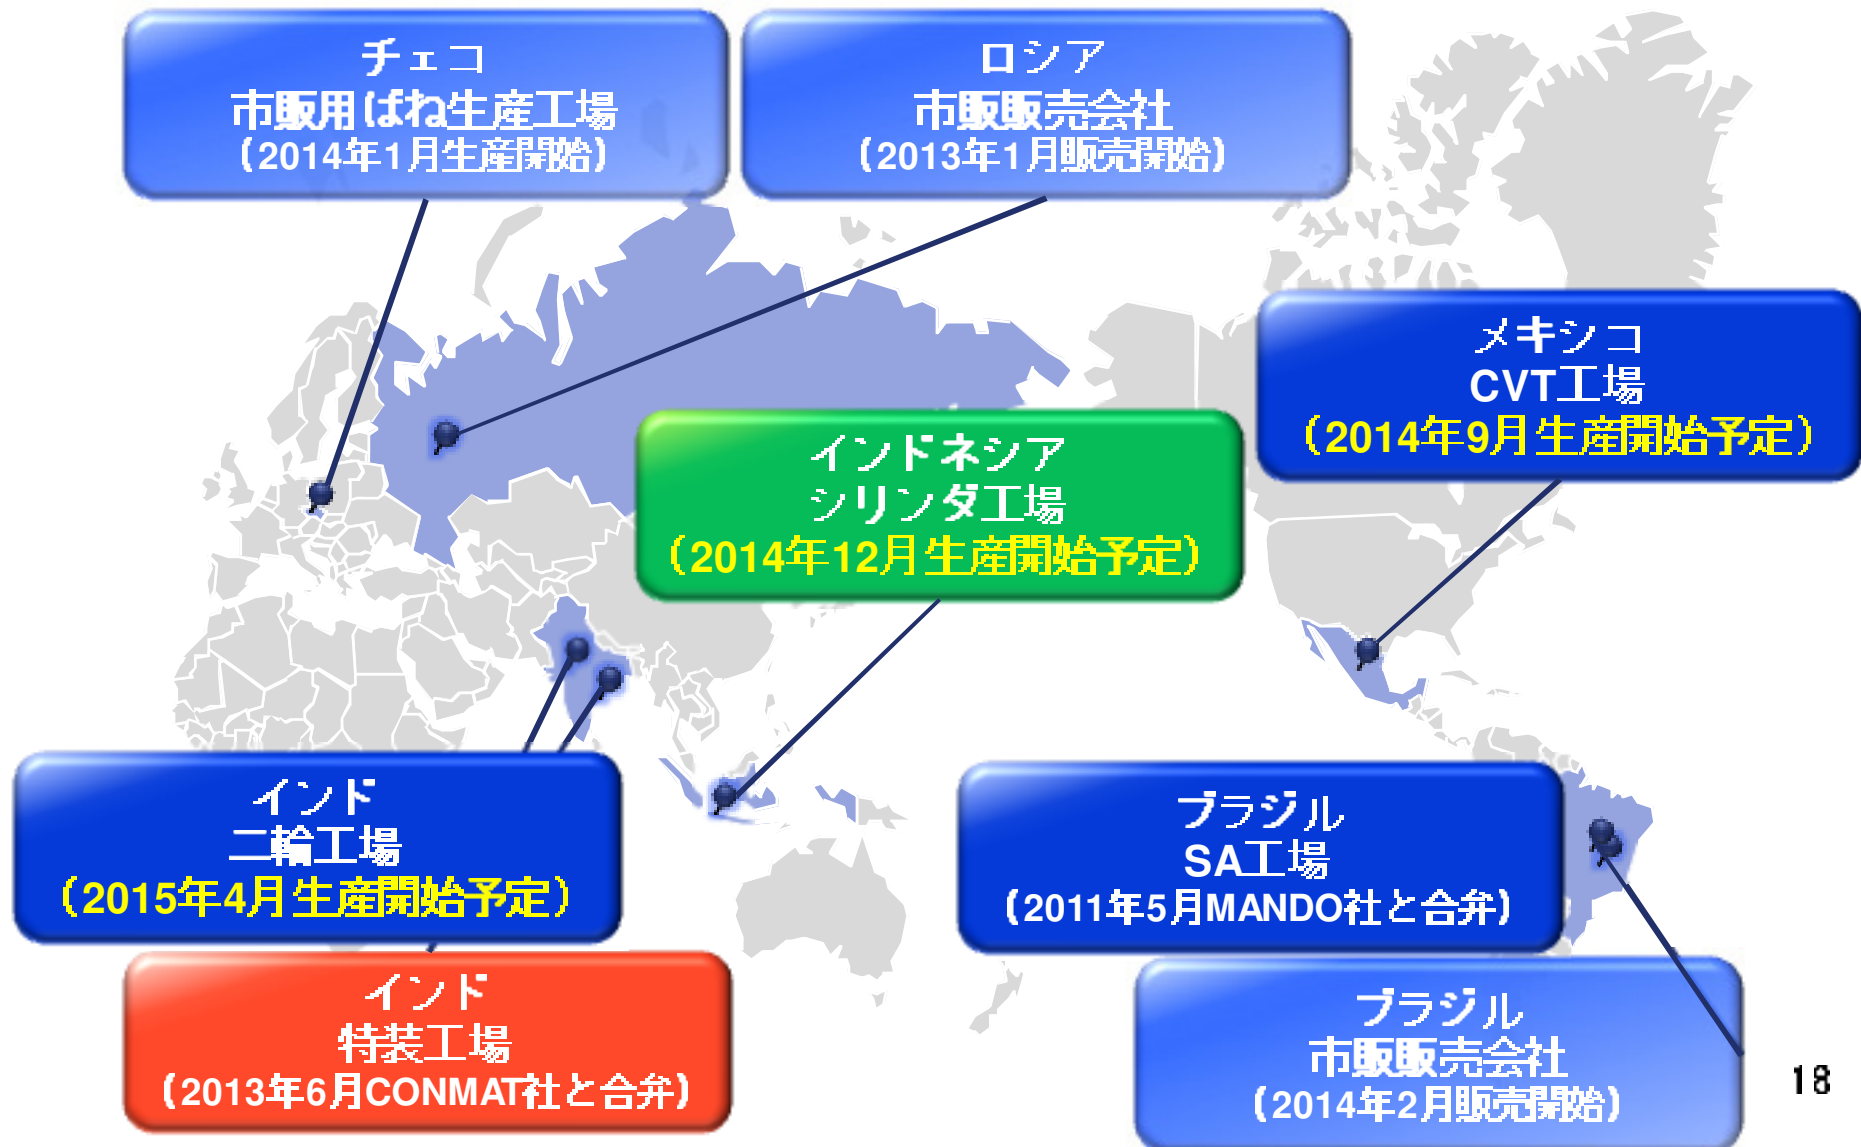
チェコ
市販用ばね生産工場
（2014年1月生産開始）

ロシア
市販販売会社
（2013年1月販売開始）

メキシコ
CVT工場
（2014年9月生産開始予定）

インドネシア
シリンダ工場
（2014年12月生産開始予定）

インド
二輪工場
（2015年4月生産開始予定）

ブラジル
SA工場
（2011年5月MANDO社と合弁）

インド
特装工場
（2013年6月CONMAT社と合弁）

ブラジル
市販販売会社
（2014年2月販売開始）

18